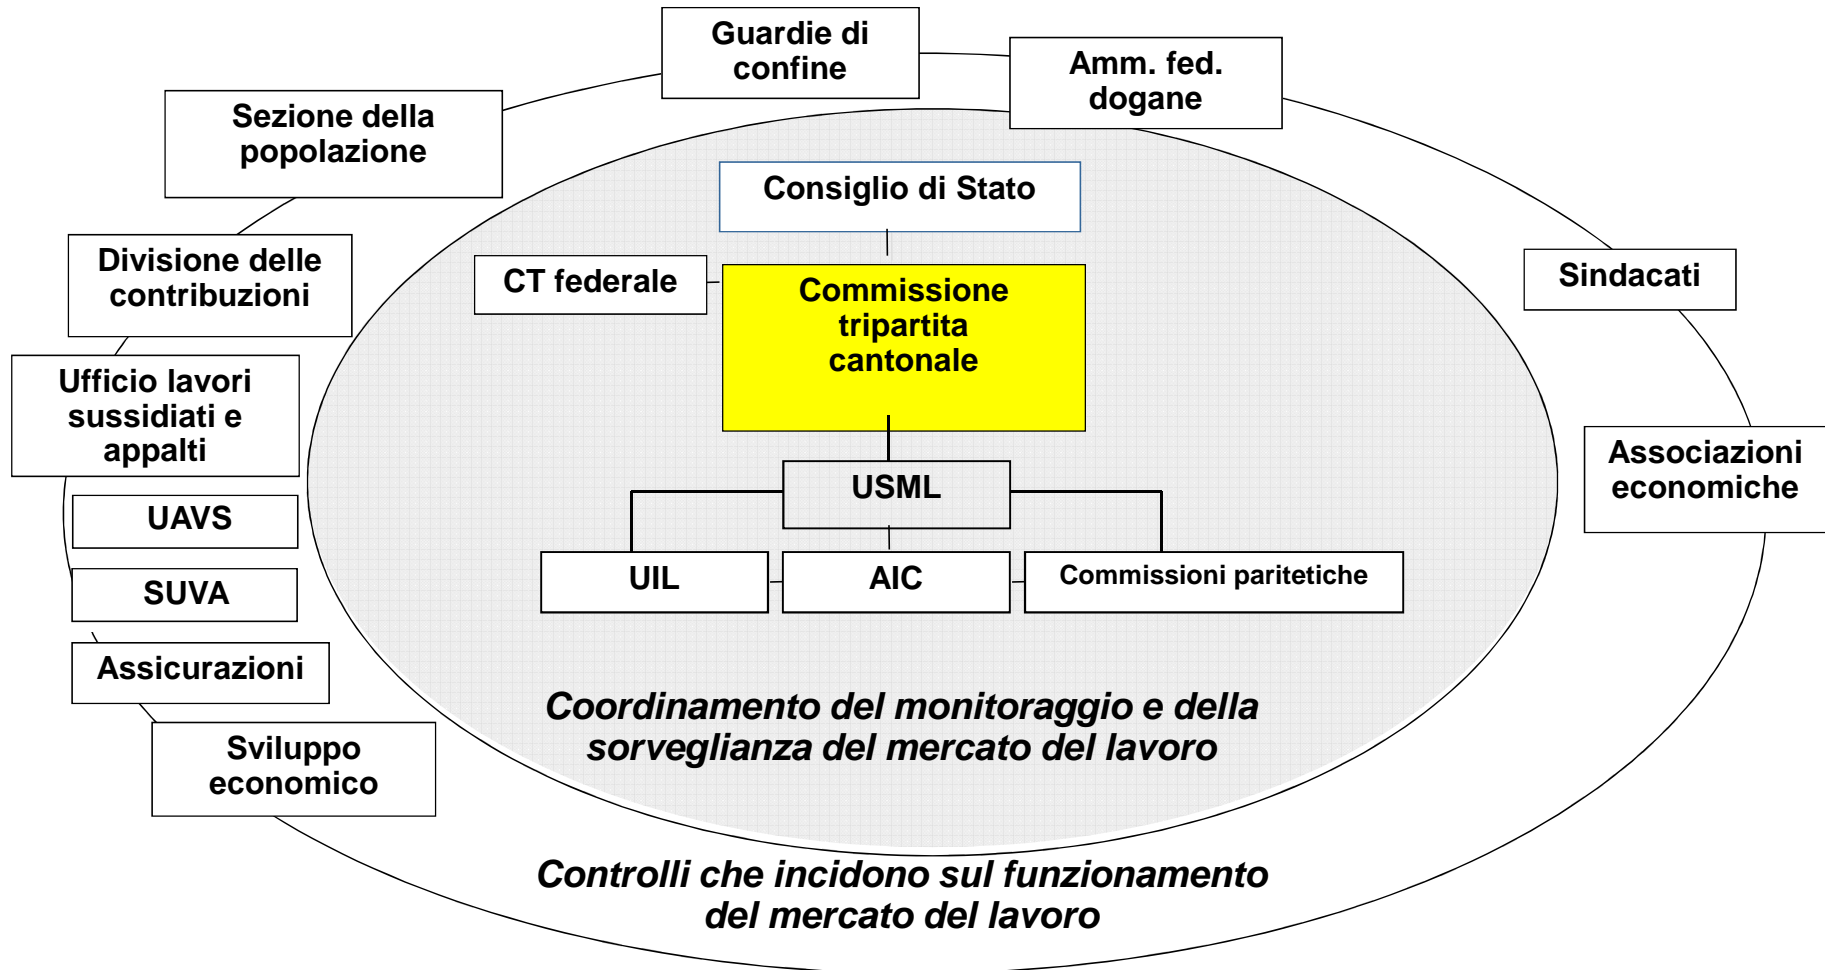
Guardie di confine

Amm. fed. dogane

Sezione della popolazione

Consiglio di Stato

CT federale

Commissione tripartita cantonale

Divisione delle contribuzioni

Sindacati

Ufficio lavori sussidiati e appalti

Associazioni economiche

USML

UAVS

UIL

AIC

Commissioni paritetiche

SUVA

Assicurazioni

Sviluppo economico

*Coordinamento del monitoraggio e della sorveglianza del mercato del lavoro*

*Controlli che incidono sul funzionamento del mercato del lavoro*